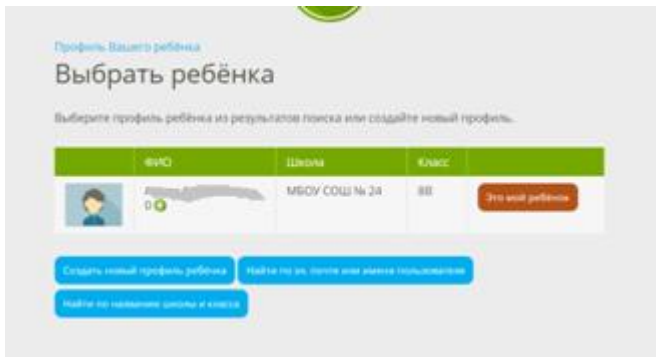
Профиль Вашего ребёнка

Выбрать ребёнка

Выберите профиль ребёнка из результатов поиска или создайте новый профиль.

| | ФИО | Школа | Класс | |
|---|---|---|---|---|
| | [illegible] 0 | МБОУ СОШ № 24 | 8В | Это мой ребёнок |

Создать новый профиль ребёнка

Найти по эл. почте или имени пользователя

Найти по названию школы и класса